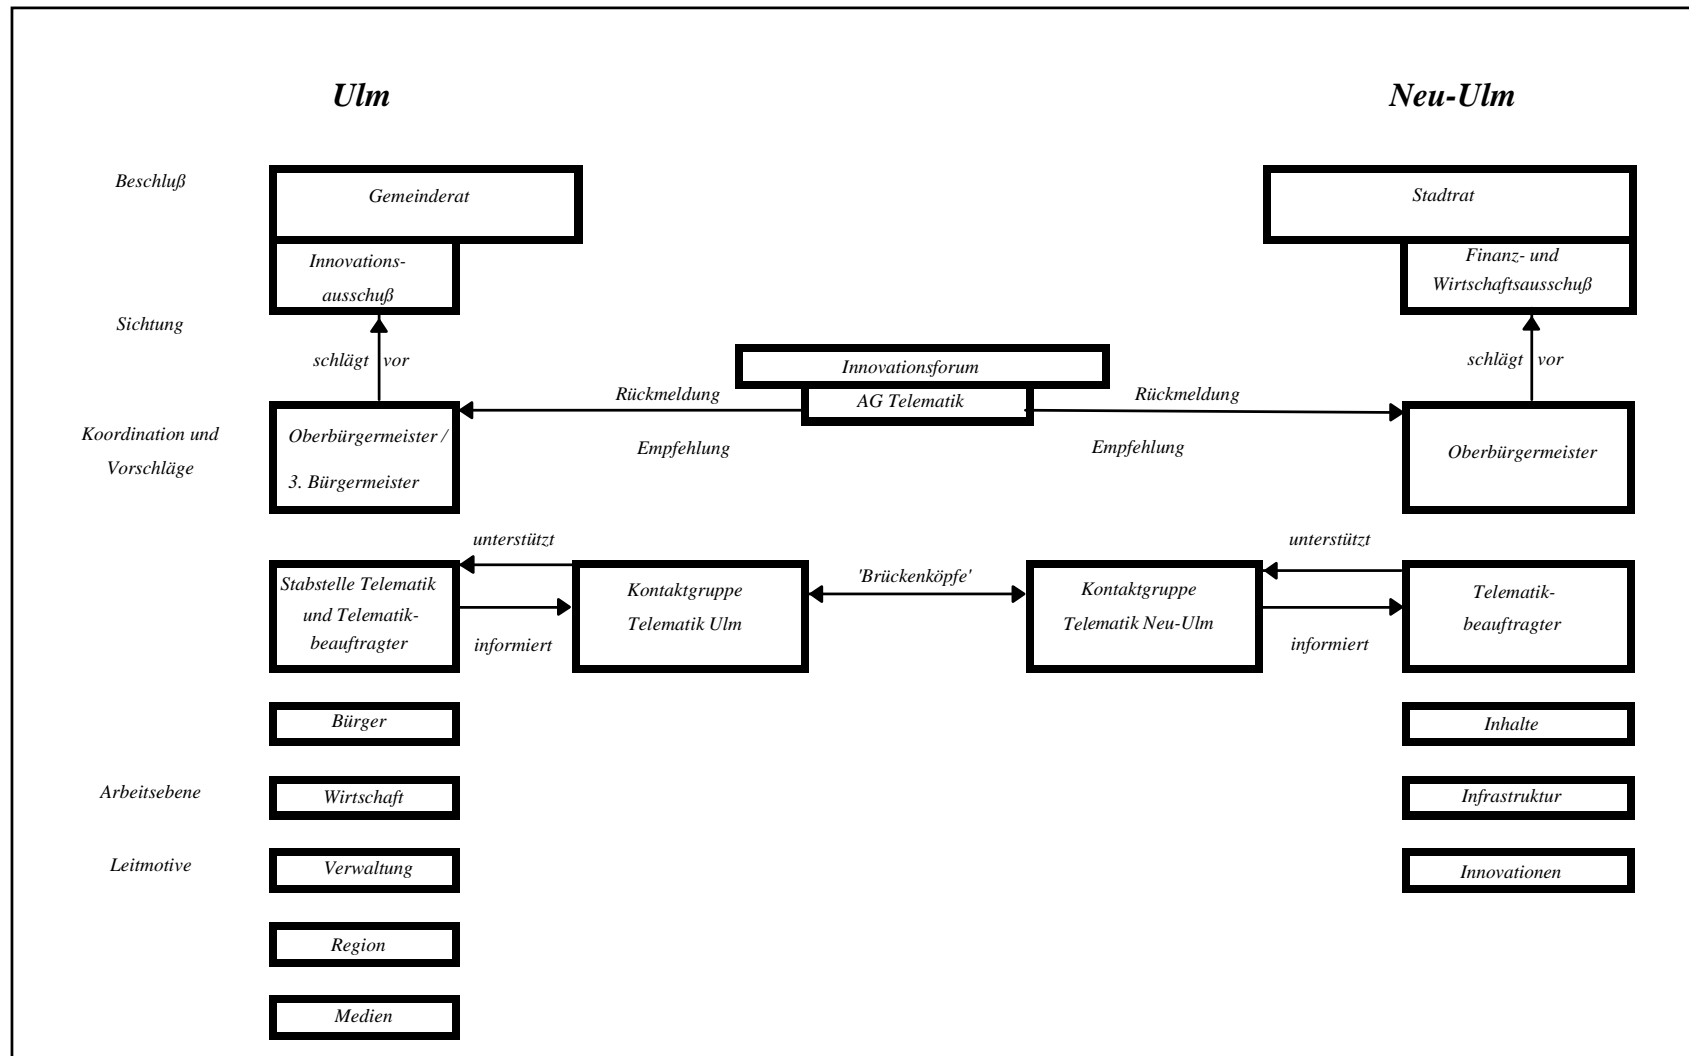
Ulm

Neu-Ulm

Beschluß

Gemeinderat

Stadtrat

Innovationsausschuß

Finanz- und Wirtschaftsausschuß

Sichtung

schlägt vor

schlägt vor

Innovationsforum

AG Telematik

Rückmeldung

Rückmeldung

Koordination und Vorschläge

Oberbürgermeister / 3. Bürgermeister

Empfehlung

Empfehlung

Oberbürgermeister

unterstützt

unterstützt

Stabstelle Telematik und Telematikbeauftragter

informiert

Kontaktgruppe Telematik Ulm

'Brückenköpfe'

Kontaktgruppe Telematik Neu-Ulm

informiert

Telematikbeauftragter

Bürger

Inhalte

Arbeitsebene

Wirtschaft

Infrastruktur

Leitmotive

Verwaltung

Innovationen

Region

Medien